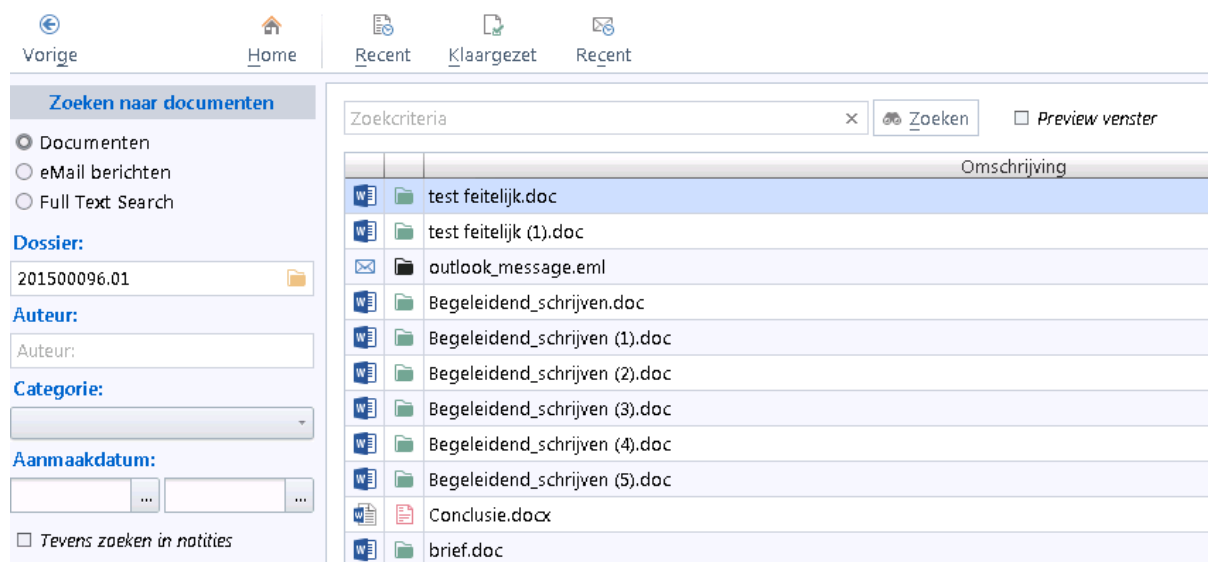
Vorige Home Recent Klaargezet Recent

Zoeken naar documenten

Documenten
eMail berichten
Full Text Search

Dossier:
201500096.01

Auteur:
Auteur:

Categorie:

Aanmaakdatum:
... ...

Tevens zoeken in notities

Zoekcriteria × Zoeken Preview venster

| | | Omschrijving |
|---|---|---|
| | | test feitelijk.doc |
| | | test feitelijk (1).doc |
| | | outlook_message.eml |
| | | Begeleidend_schrijven.doc |
| | | Begeleidend_schrijven (1).doc |
| | | Begeleidend_schrijven (2).doc |
| | | Begeleidend_schrijven (3).doc |
| | | Begeleidend_schrijven (4).doc |
| | | Begeleidend_schrijven (5).doc |
| | | Conclusie.docx |
| | | brief.doc |